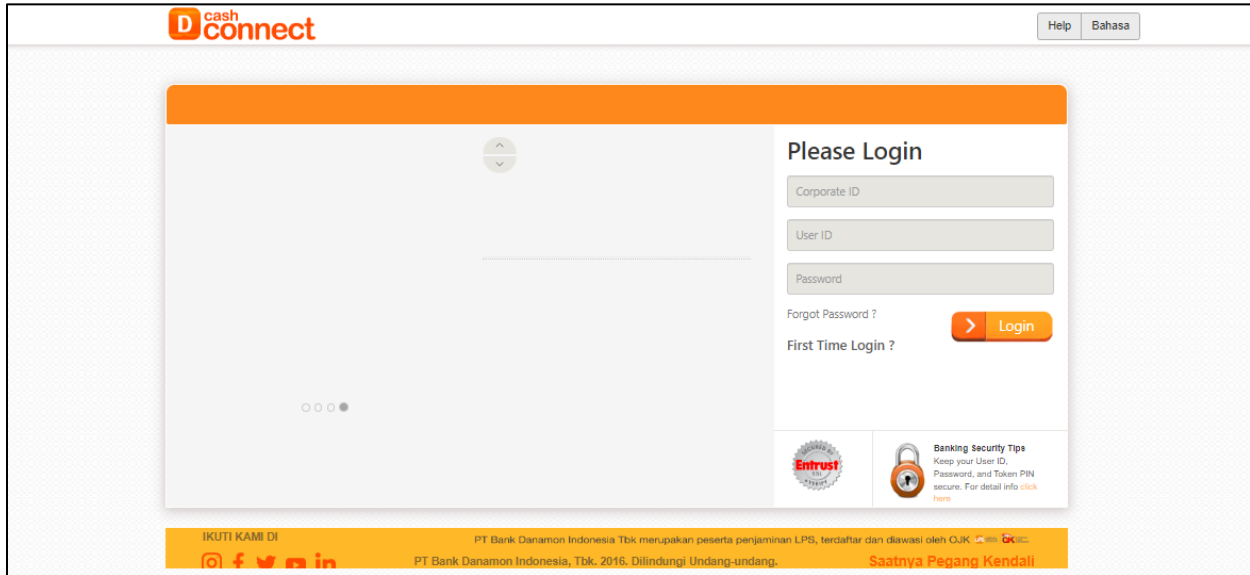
D cash connect

Help Bahasa

Please Login

Corporate ID

User ID

Password

Forgot Password ?

Login

First Time Login ?

Entrust

Banking Security Tips
Keep your User ID, Password, and Token PIN secure. For detail info click here

IKUTI KAMI DI

PT Bank Danamon Indonesia Tbk merupakan peserta penjaminan LPS, terdaftar dan diawasi oleh OJK

PT Bank Danamon Indonesia, Tbk. 2016. Dilindungi Undang-undang.

Saatnya Pegang Kendali